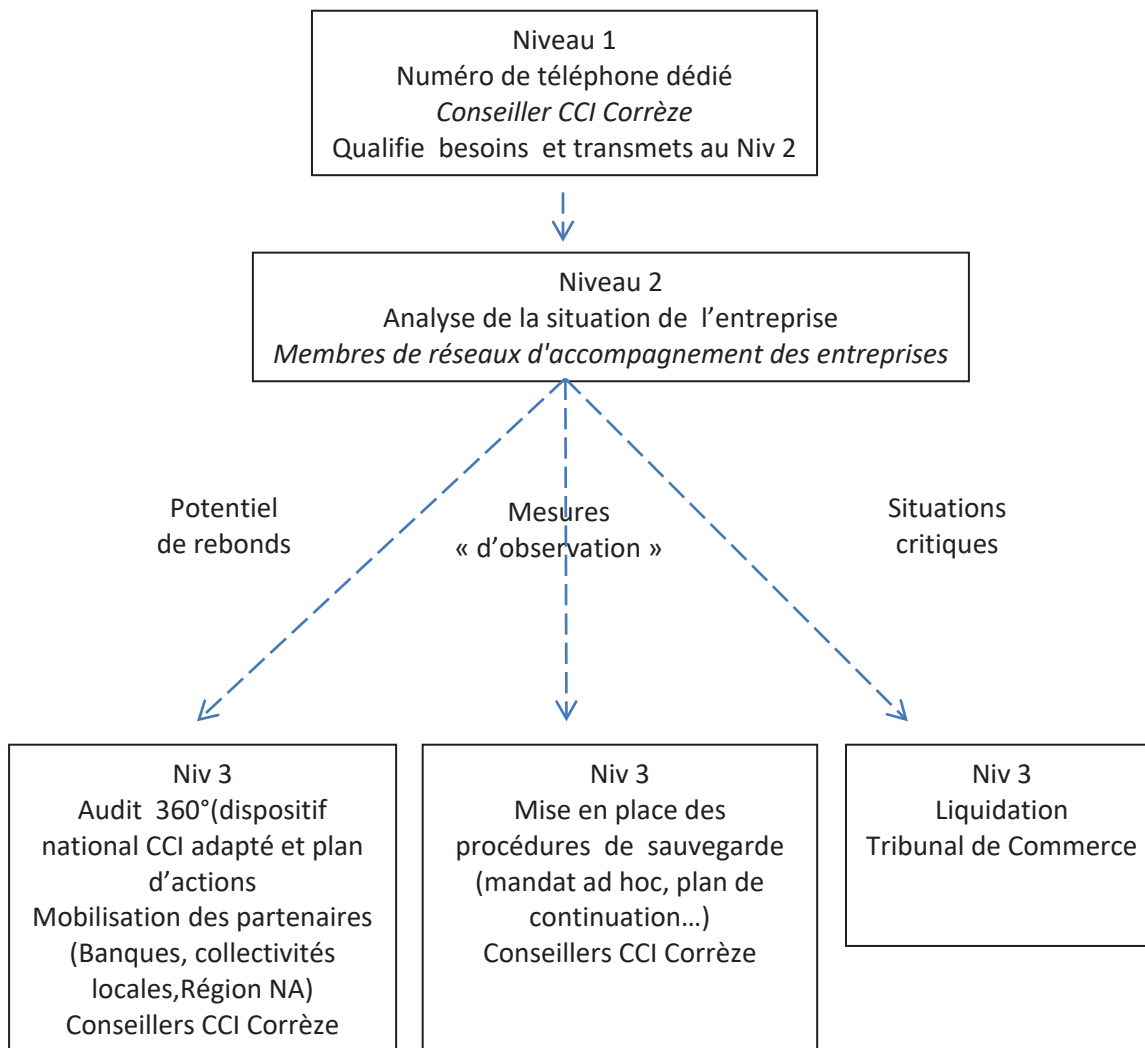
Niveau 1
Numéro de téléphone dédié
*Conseiller CCI Corrèze*
Qualifie besoins et transmets au Niv 2

Niveau 2
Analyse de la situation de l'entreprise
*Membres de réseaux d'accompagnement des entreprises*

Potentiel de rebonds

Mesures « d'observation »

Situations critiques

Niv 3
Audit 360°(dispositif national CCI adapté et plan d'actions
Mobilisation des partenaires (Banques, collectivités locales,Région NA)
Conseillers CCI Corrèze

Niv 3
Mise en place des procédures de sauvegarde (mandat ad hoc, plan de continuation…)
Conseillers CCI Corrèze

Niv 3
Liquidation
Tribunal de Commerce